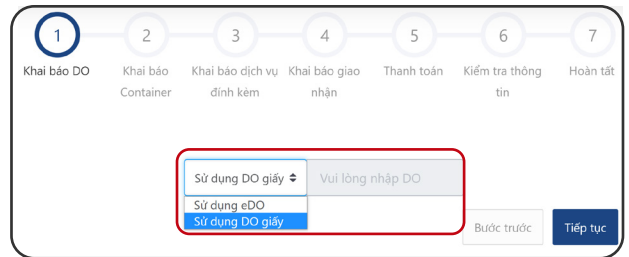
1
Khai báo DO

2
Khai báo Container

3
Khai báo dịch vụ đính kèm

4
Khai báo giao nhận

5
Thanh toán

6
Kiểm tra thông tin

7
Hoàn tất

Sử dụng DO giấy
Vui lòng nhập DO
Sử dụng eDO
Sử dụng DO giấy

Bước trước
Tiếp tục